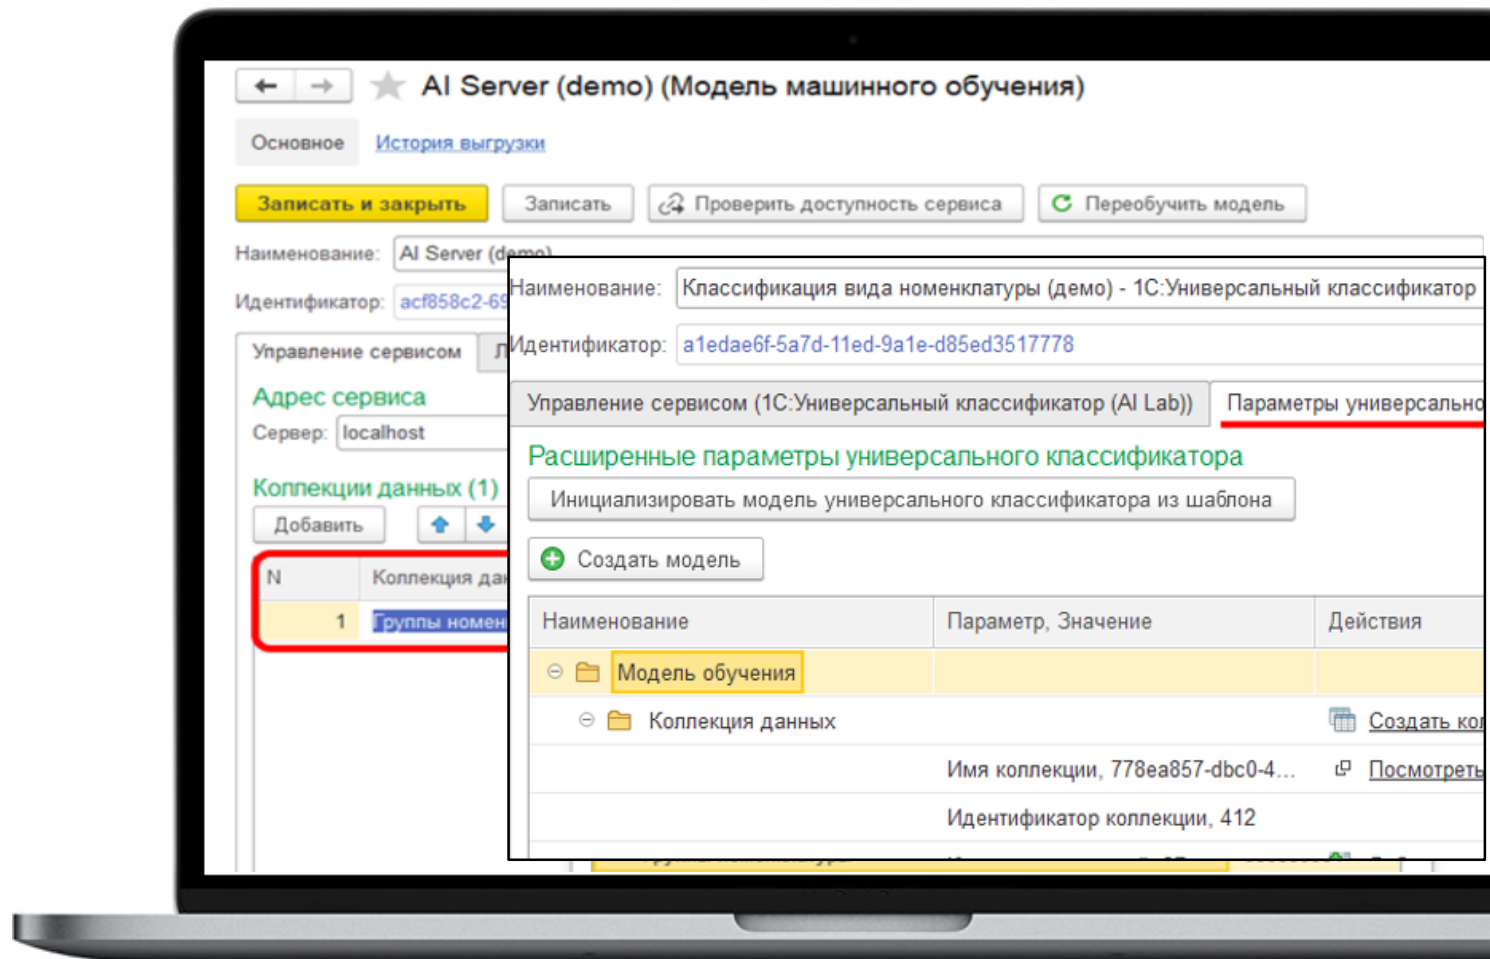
AI Server (demo) (Модель машинного обучения)

Основное История выгрузки

Записать и закрыть Записать Проверить доступность сервиса Переобучить модель

Наименование: AI Server (demo)

Идентификатор: acf858c2-69

Управление сервисом

Адрес сервиса

Сервер: localhost

Коллекции данных (1)

Добавить

| N | Коллекция да |
|---|---|
| 1 | Группы номен |

Наименование: Классификация вида номенклатуры (демо) - 1С:Универсальный классификатор

Идентификатор: a1edae6f-5a7d-11ed-9a1e-d85ed3517778

Управление сервисом (1С:Универсальный классификатор (AI Lab)) Параметры универсально

Расширенные параметры универсального классификатора

Инициализировать модель универсального классификатора из шаблона

Создать модель

| Наименование | Параметр, Значение | Действия |
|---|---|---|
| Модель обучения | | |
| Коллекция данных | | Создать ко |
| | Имя коллекции, 778ea857-dbc0-4... | Посмотреть |
| | Идентификатор коллекции, 412 | |